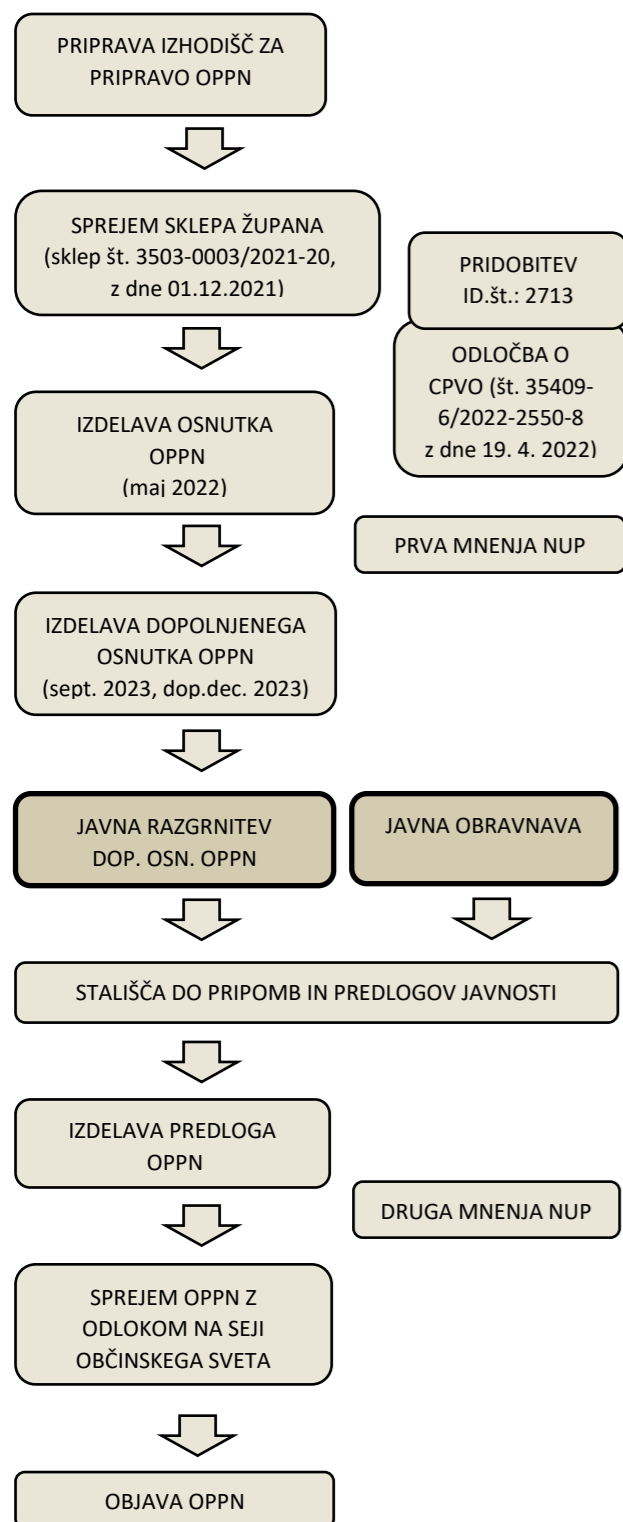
PRIPRAVA IZHODIŠČ ZA PRIPRAVO OPPN

SPREJEM SKLEPA ŽUPANA (sklep št. 3503-0003/2021-20, z dne 01.12.2021)

PRIDOBITEV ID.št.: 2713

ODLOČBA O CPVO (št. 35409-6/2022-2550-8 z dne 19. 4. 2022)

IZDELAVA OSNUTKA OPPN (maj 2022)

PRVA MNENJA NUP

IZDELAVA DOPOLNJENEGA OSNUTKA OPPN (sept. 2023, dop.dec. 2023)

JAVNA RAZGRNITEV DOP. OSN. OPPN

JAVNA OBRAVNAVA

STALIŠČA DO PRIPOMB IN PREDLOGOV JAVNOSTI

IZDELAVA PREDLOGA OPPN

DRUGA MNENJA NUP

SPREJEM OPPN Z ODLOKOM NA SEJI OBČINSKEGA SVETA

OBJAVA OPPN